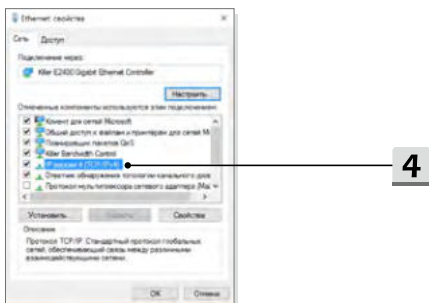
Ethernet: свойства

Сеть Доступ

Подключение через:

Killer E2400 Gigabit Ethernet Controller

Настроить...

Отмеченные компоненты используются этим подключением:

Клиент для сетей Microsoft

Общий доступ к файлам и принтерам для сетей M

Планировщик пакетов QoS

Killer Bandwidth Control

IP версии 4 (TCP/IPv4)

Ответчик обнаружения топологии канального уров

Протокол мультиплексора сетевого адаптера (Ma

4

Установить... Удалить Свойства

Описание

Протокол TCP/IP. Стандартный протокол глобальных сетей, обеспечивающий связь между различными взаимодействующими сетями.

OK Отмена